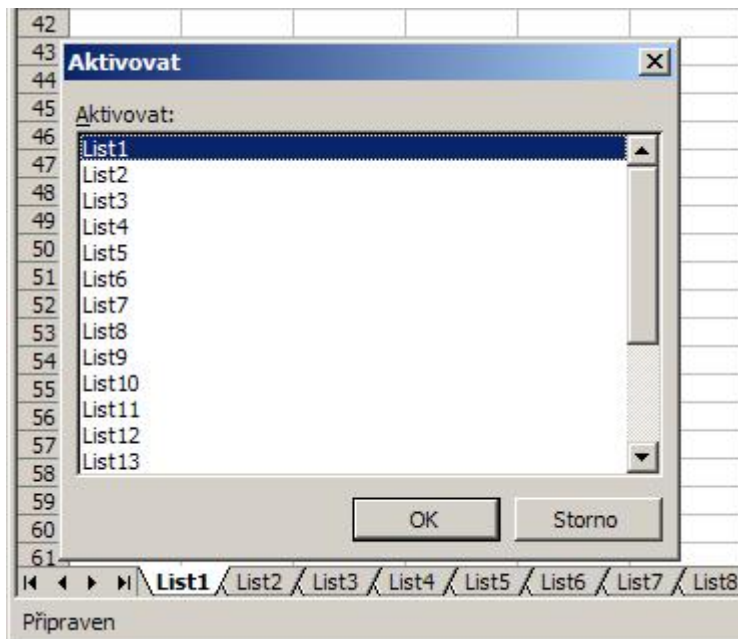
42
43
44
45
46
47
48
49
50
51
52
53
54
55
56
57
58
59
60
61

Aktivovat

Aktivovat:

List1
List2
List3
List4
List5
List6
List7
List8
List9
List10
List11
List12
List13

OK
Storno

List1 List2 List3 List4 List5 List6 List7 List8

Připraven